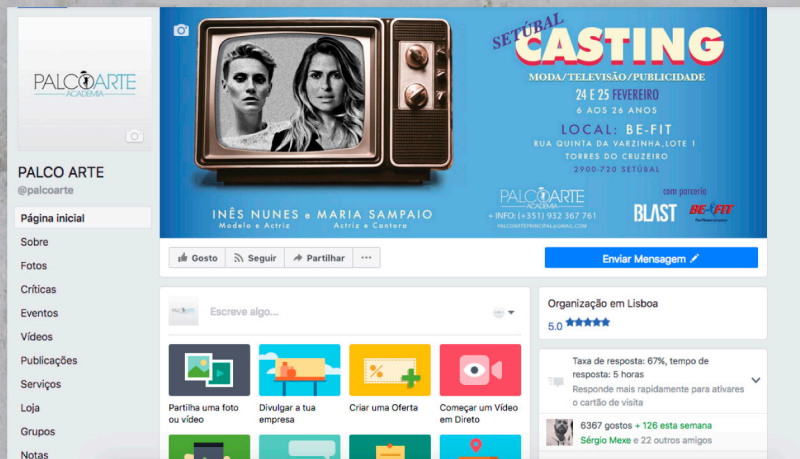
PALCO ARTE ACADEMIA

PALCO ARTE
@palcoarte

Página inicial
Sobre
Fotos
Críticas
Eventos
Vídeos
Publicações
Serviços
Loja
Grupos
Notas

SETÚBAL
CASTING
MODA/TELEVISÃO/PUBLICIDADE
24 E 25 FEVEREIRO
6 AOS 26 ANOS
LOCAL: BE-FIT
RUA QUINTA DA VARZINHA, LOTE 1
TORRES DO CRUZEIRO
2900-720 SETÚBAL

INÊS NUNES e MARIA SAMPAIO
Modelo e Actriz Actriz e Cantora

PALCO ARTE ACADEMIA
+ INFO: (+351) 932 367 761
PALCOARTEPRINCIPAL@GMAIL.COM

com parceria
BLAST
BE-FIT

Gosto
Seguir
Partilhar
...
Enviar Mensagem

Escreve algo...

Partilha uma foto ou vídeo
Divulgar a tua empresa
Criar uma Oferta
Começar um Vídeo em Direto

Organização em Lisboa
5.0 ★★★★★

Taxa de resposta: 67%, tempo de resposta: 5 horas
Responde mais rapidamente para ativares o cartão de visita

6367 gostos + 126 esta semana
Sérgio Mexe e 22 outros amigos